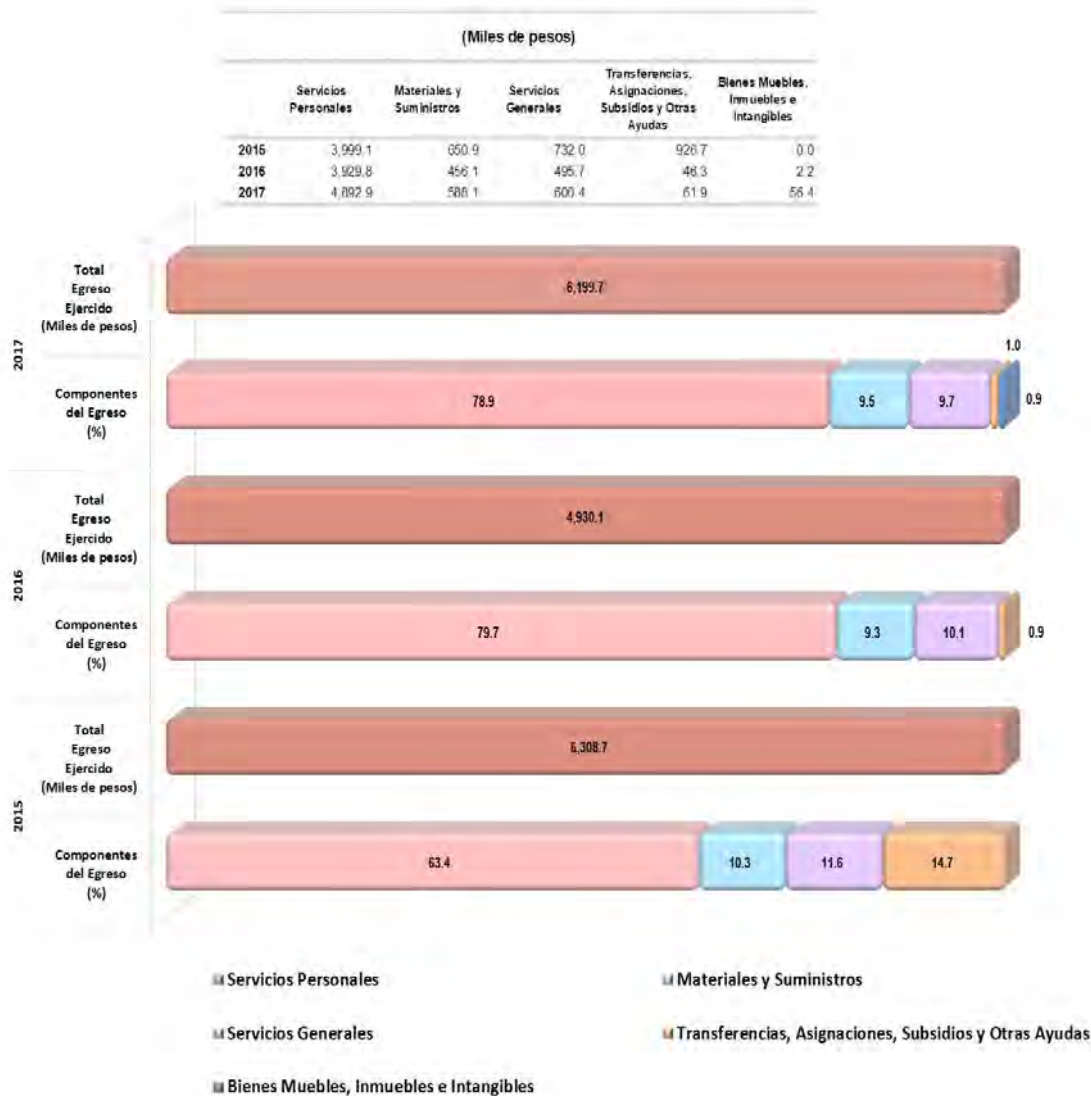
(Miles de pesos)

| | Servicios Personales | Materiales y Suministros | Servicios Generales | Transferencias, Asignaciones, Subsidios y Otras Ayudas | Bienes Muebles, Inmuebles e Intangibles |
|---|---|---|---|---|---|
| 2015 | 3,999.1 | 650.9 | 732.0 | 926.7 | 0.0 |
| 2016 | 3,929.8 | 456.1 | 495.7 | 46.3 | 2.2 |
| 2017 | 4,892.9 | 588.1 | 600.4 | 61.9 | 56.4 |

2017

Total Egreso Ejercido (Miles de pesos)

6,199.7

Componentes del Egreso (%)

78.9 9.5 9.7 1.0 0.9

2016

Total Egreso Ejercido (Miles de pesos)

4,930.1

Componentes del Egreso (%)

79.7 9.3 10.1 0.9

2015

Total Egreso Ejercido (Miles de pesos)

6,308.7

Componentes del Egreso (%)

63.4 10.3 11.6 14.7

Servicios Personales

Materiales y Suministros

Servicios Generales

Transferencias, Asignaciones, Subsidios y Otras Ayudas

Bienes Muebles, Inmuebles e Intangibles